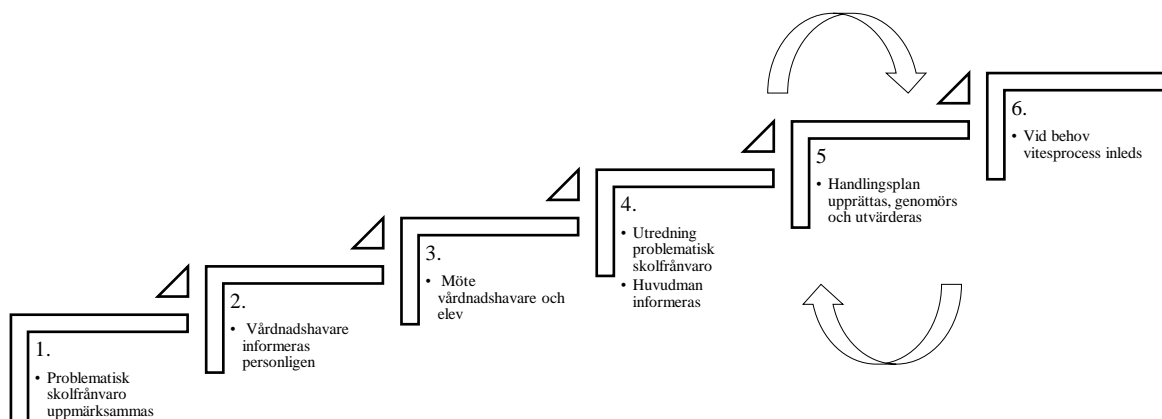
1.

• Problematisk skolfrånvaro uppmärksammas

2.

• Vårdnadshavare informeras personligen

3.

• Möte vårdnadshavare och elev

4.

• Utredning problematisk skolfrånvaro
• Huvudman informeras

5

• Handlingsplan upprättas, genomörs och utvärderas

6.

• Vid behov vitesprocess inleds